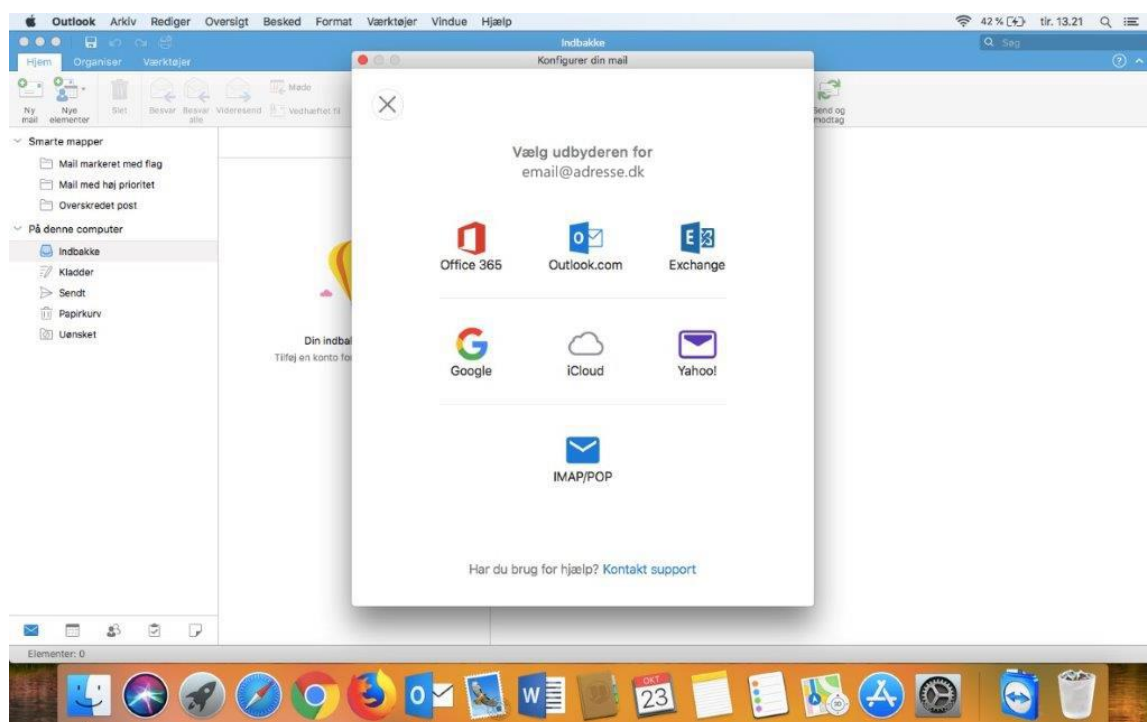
Outlook Arkiv Rediger Oversigt Besked Format Værktøjer Vindue Hjælp

42 % tir. 13.21

Indbakke

Søg

Hjem Organiser Værktøjer

Ny mail Nye elementer Slet Besvar Besvar alle Videresend Vedhæftet fil Møde

Send og modtag

Smarte mapper
Mail markeret med flag
Mail med høj prioritet
Overskredet post
På denne computer
Indbakke
Kladder
Sendt
Papirkurv
Uønsket

Din indbal
Tilføj en konto fo

Konfigurer din mail

Vælg udbyderen for
email@adresse.dk

Office 365
Outlook.com
Exchange
Google
iCloud
Yahoo!
IMAP/POP

Har du brug for hjælp? Kontakt support

Elementer: 0

OKT
23